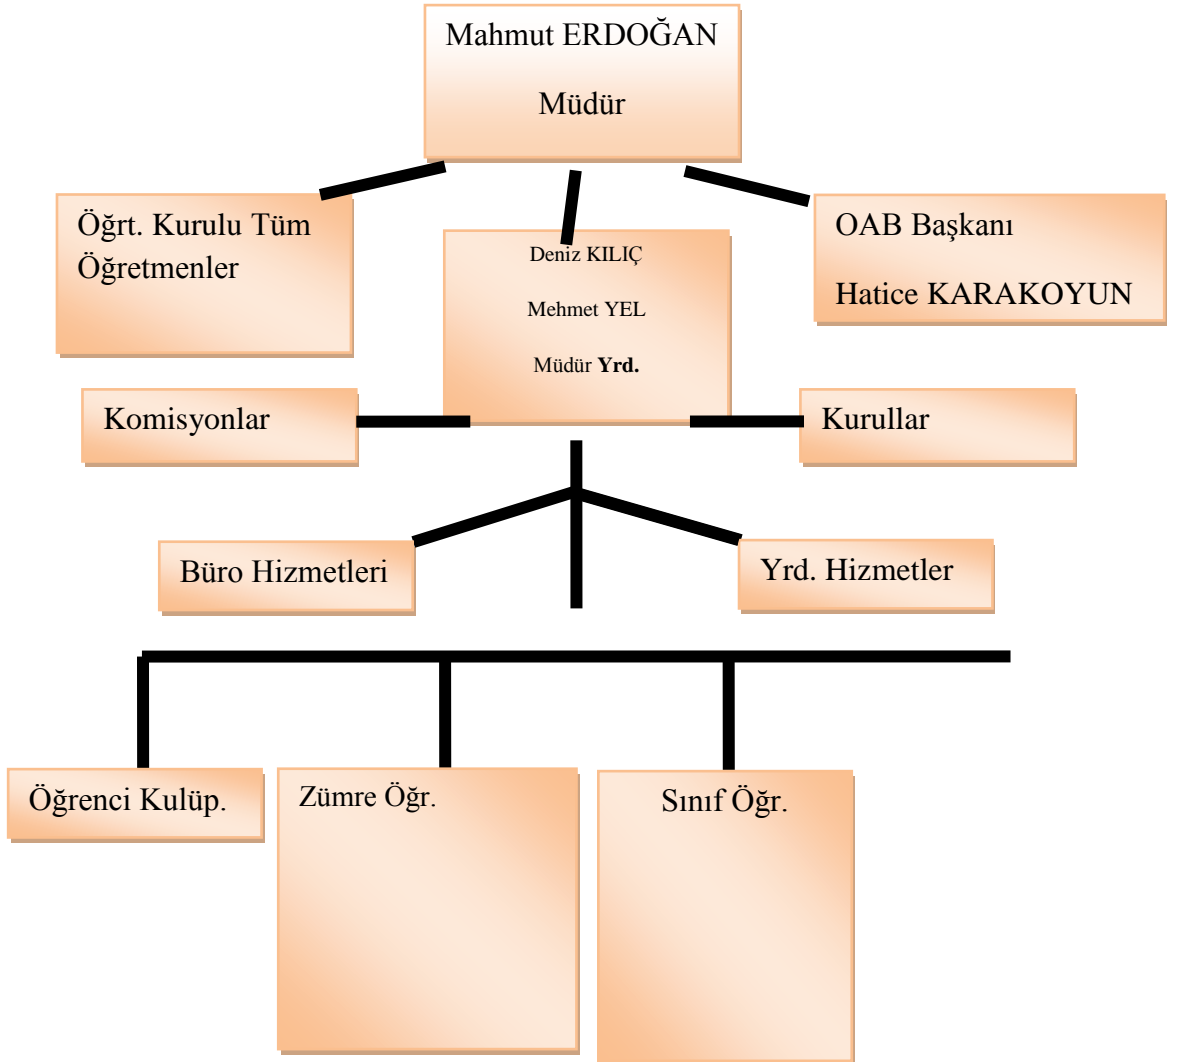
Mahmut ERDOĞAN

Müdür

Öğrt. Kurulu Tüm Öğretmenler

Deniz KILIÇ

Mehmet YEL

Müdür **Yrd.**

OAB Başkanı

Hatice KARAKOYUN

Komisyonlar

Kurullar

Büro Hizmetleri

Yrd. Hizmetler

Öğrenci Kulüp.

Zümre Öğr.

Sınıf Öğr.